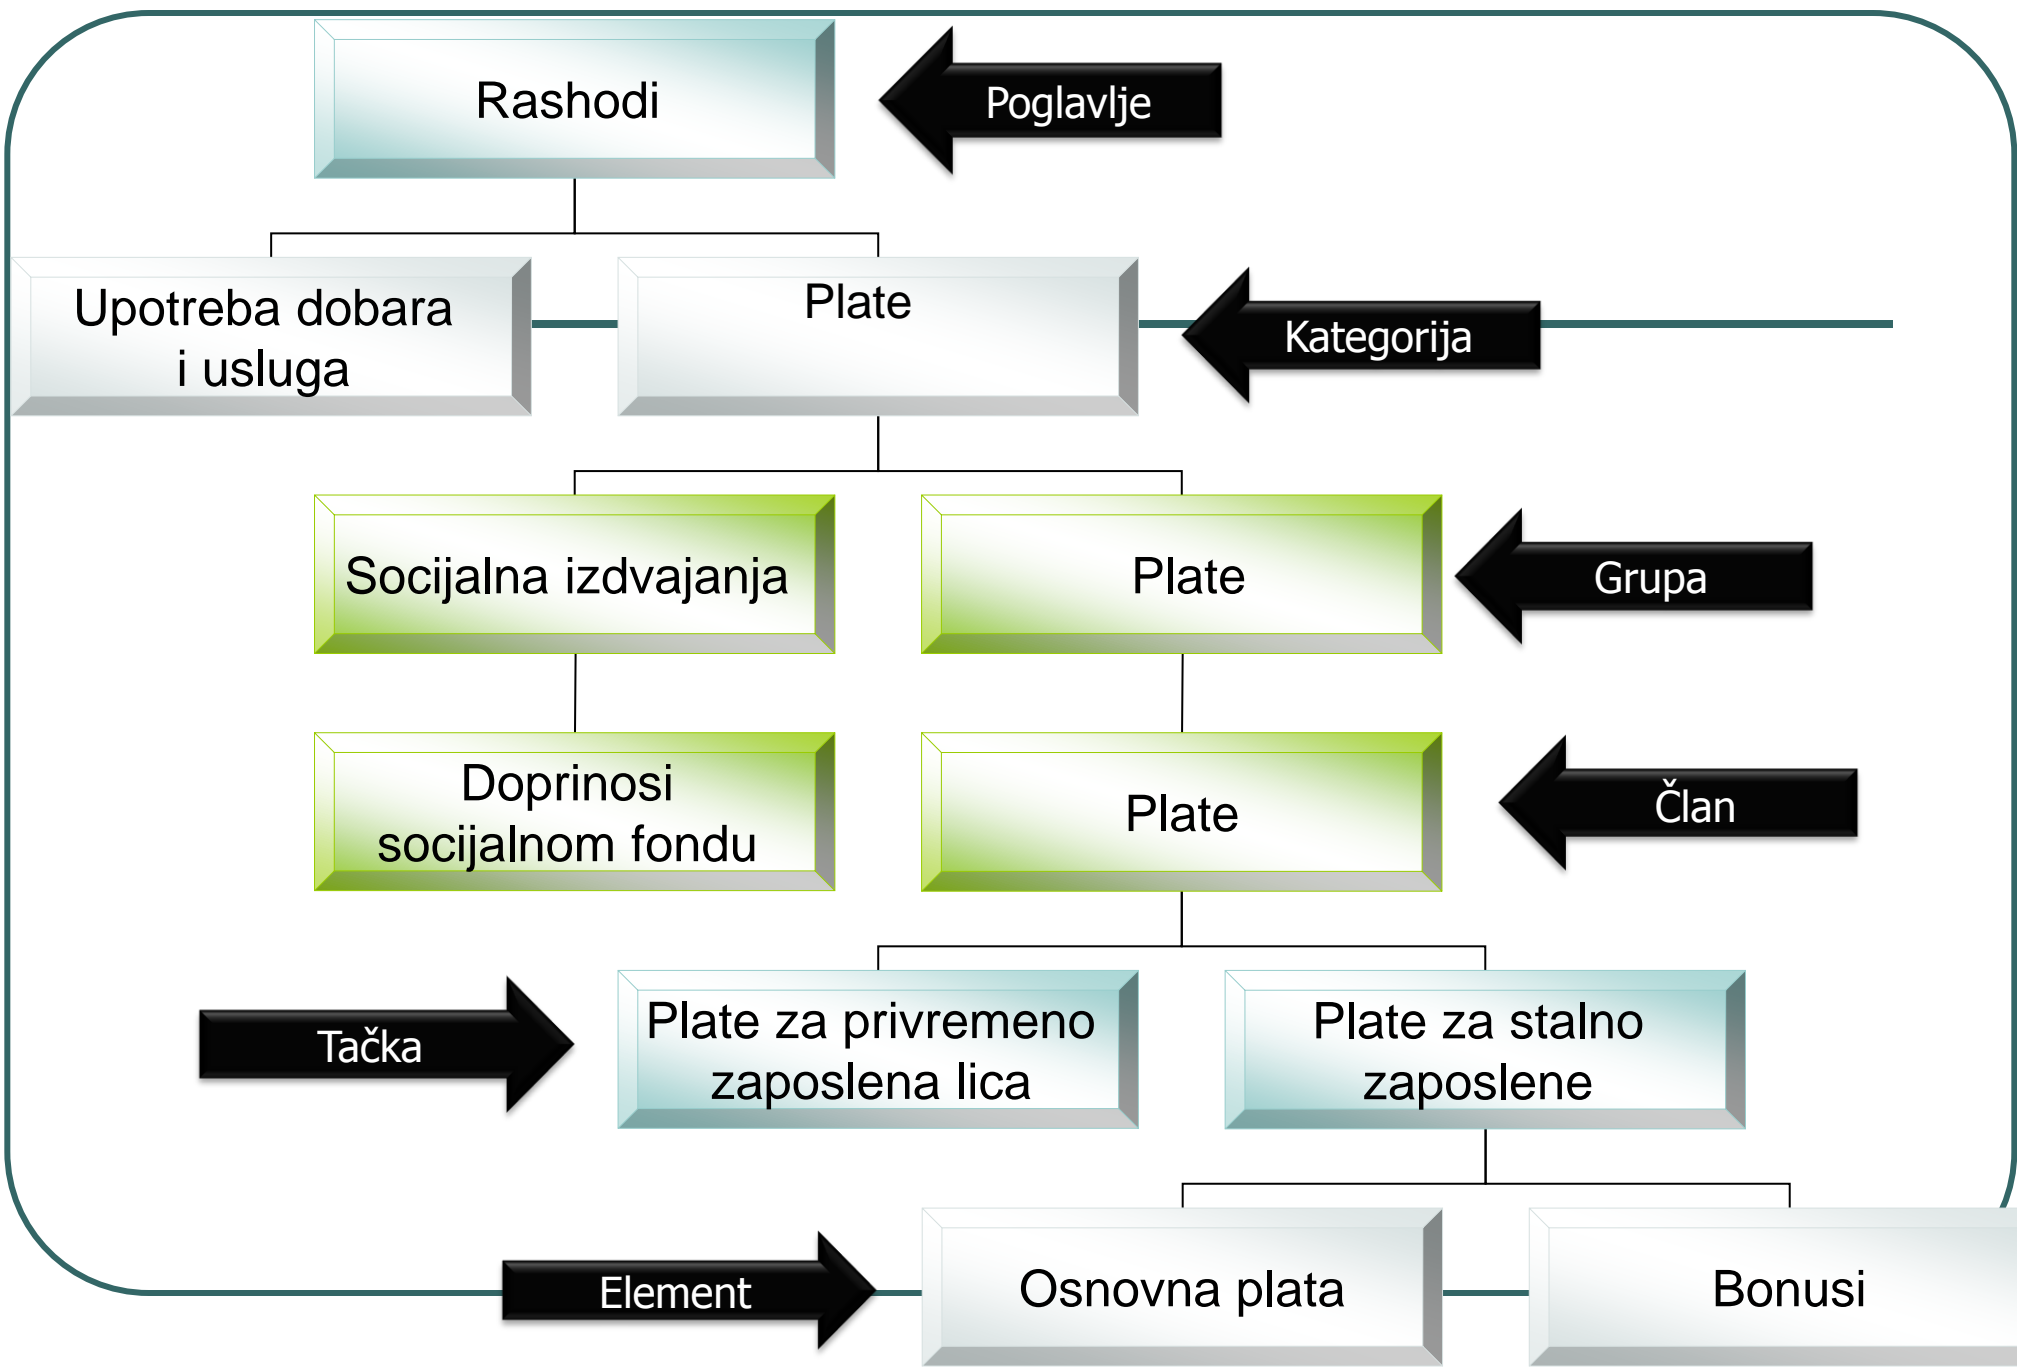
Rashodi

Poglavlje

Upotreba dobara i usluga

Plate

Kategorija

Socijalna izdvajanja

Plate

Grupa

Doprinosi socijalnom fondu

Plate

Član

Tačka

Plate za privremeno zaposlena lica

Plate za stalno zaposlene

Element

Osnovna plata

Bonusi